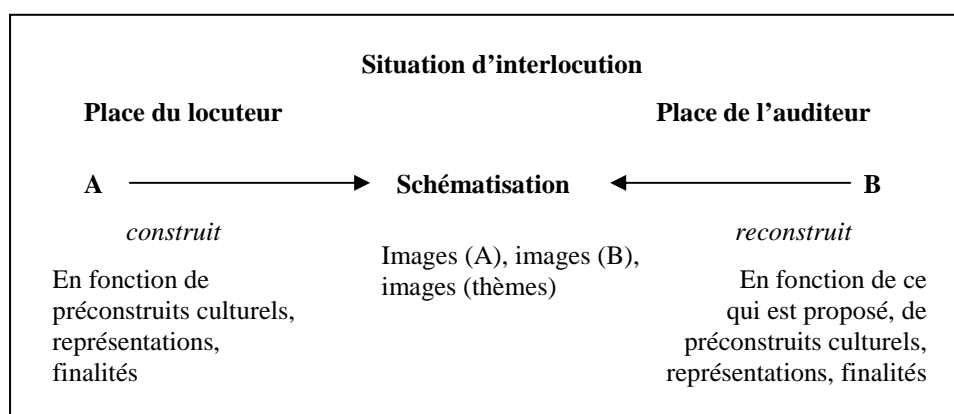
Situation d'interlocution

Place du locuteur

Place de l'auditeur

A

Schématisation

B

construit

reconstruit

En fonction de préconstruits culturels, représentations, finalités

Images (A), images (B), images (thèmes)

En fonction de ce qui est proposé, de préconstruits culturels, représentations, finalités